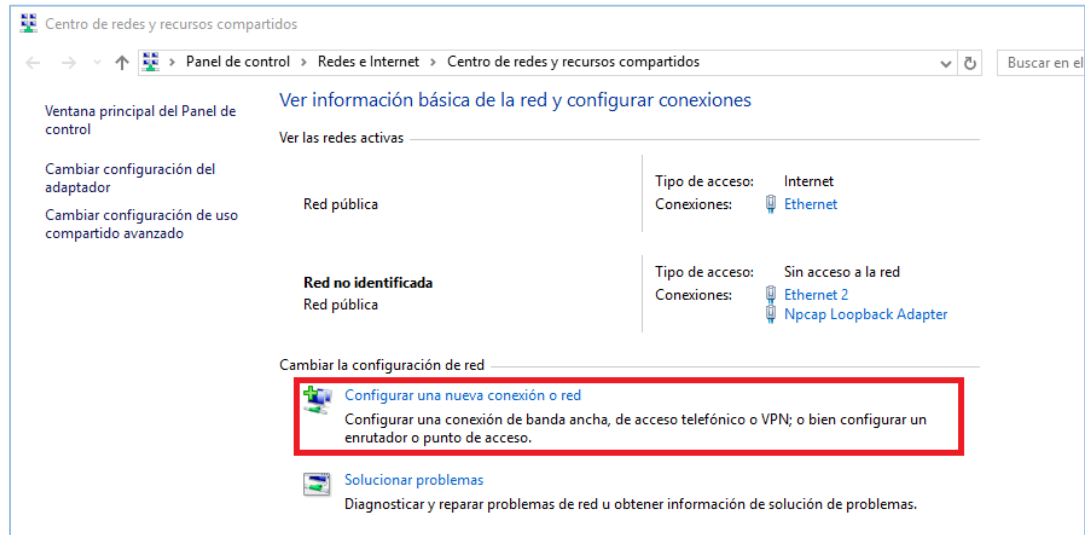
Centro de redes y recursos compartidos

Panel de control › Redes e Internet › Centro de redes y recursos compartidos

Buscar en el

Ventana principal del Panel de control

Cambiar configuración del adaptador

Cambiar configuración de uso compartido avanzado

Ver información básica de la red y configurar conexiones

Ver las redes activas

Red pública

Tipo de acceso: Internet
Conexiones: Ethernet

Red no identificada
Red pública

Tipo de acceso: Sin acceso a la red
Conexiones: Ethernet 2
Npcap Loopback Adapter

Cambiar la configuración de red

Configurar una nueva conexión o red
Configurar una conexión de banda ancha, de acceso telefónico o VPN; o bien configurar un enrutador o punto de acceso.

Solucionar problemas
Diagnosticar y reparar problemas de red u obtener información de solución de problemas.